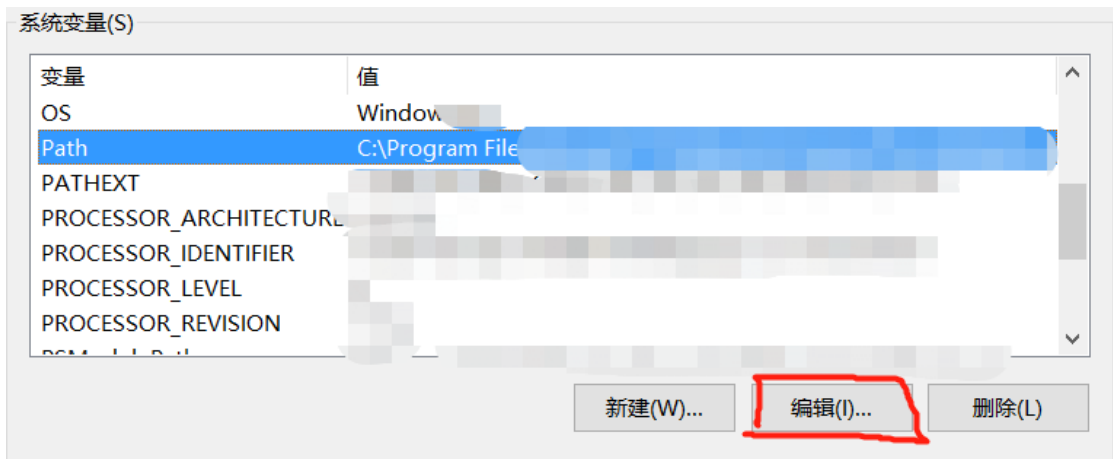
系统变量(S)

| 变量 | 值 |
|---|---|
| OS | Window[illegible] |
| Path | C:\Program File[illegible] |
| PATHEXT | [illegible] |
| PROCESSOR_ARCHITECTURE | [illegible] |
| PROCESSOR_IDENTIFIER | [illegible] |
| PROCESSOR_LEVEL | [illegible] |
| PROCESSOR_REVISION | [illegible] |
| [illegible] | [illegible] |

新建(W)... 编辑(I)... 删除(L)